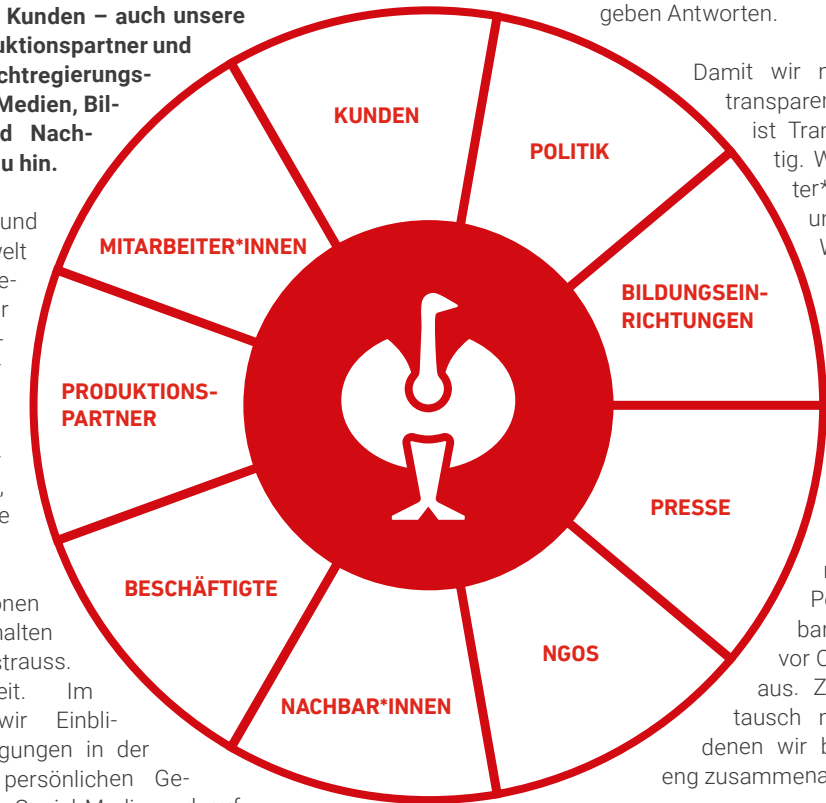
Kunden – auch unsere uktionspartner und chtregierungs- Medien, Bil- d Nach- u hin.

und velt e- r

onen halten trauss. eit. Im wir Einbli- gungen in der persönlichen Ge-

geben Antworten.

Damit wir n transparen ist Tran tig. W ter* un W

n Pe bar vor O aus. Z tausch n denen wir b eng zusammena

KUNDEN

POLITIK

BILDUNGSEIN-RICHTUNGEN

PRESSE

NGOS

NACHBAR*INNEN

BESCHÄFTIGTE

PRODUKTIONS-PARTNER

MITARBEITER*INNEN